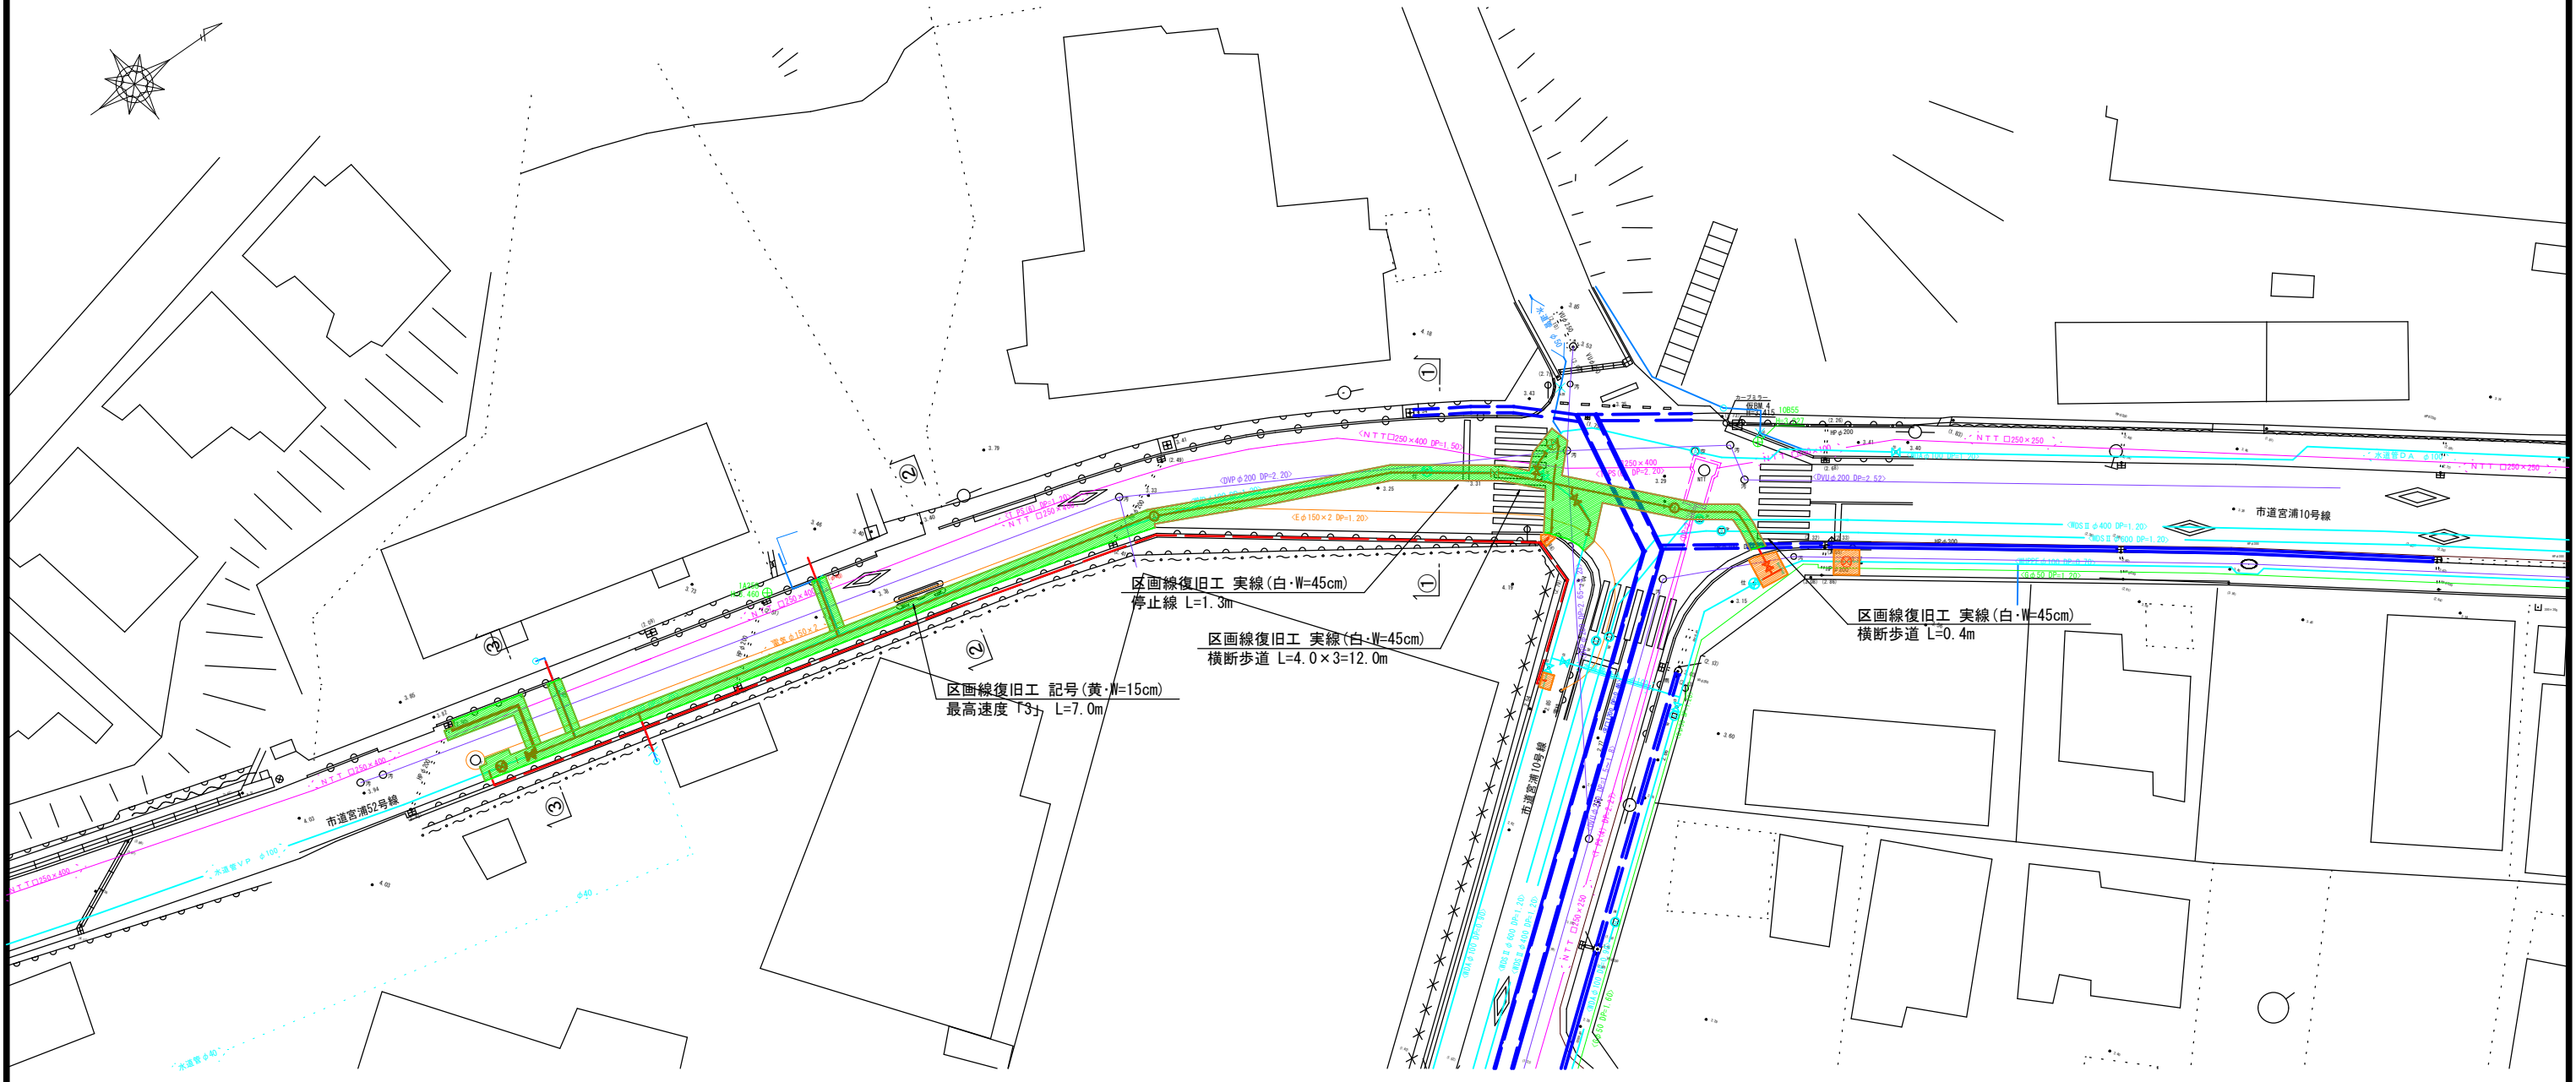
区画線復旧工 実線(白・W=45cm)
停止線 L=1.3m

区画線復旧工 実線(白・W=45cm)
横断歩道 L=4.0×3=12.0m

区画線復旧工 記号(黄・W=15cm)
最高速度「3」 L=7.0m

区画線復旧工 実線(白・W=45cm)
横断歩道 L=0.4m

市道宮浦10号線

市道宮浦52号線

市道宮浦10号線

① ② ③ ② ① ③

NTT □250×400 DP=1.50

NTT □250×250

DVP φ200 DP=2.20

E φ150×2 DP=1.20

カーブミラー
仮BM 4
H=3.415

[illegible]